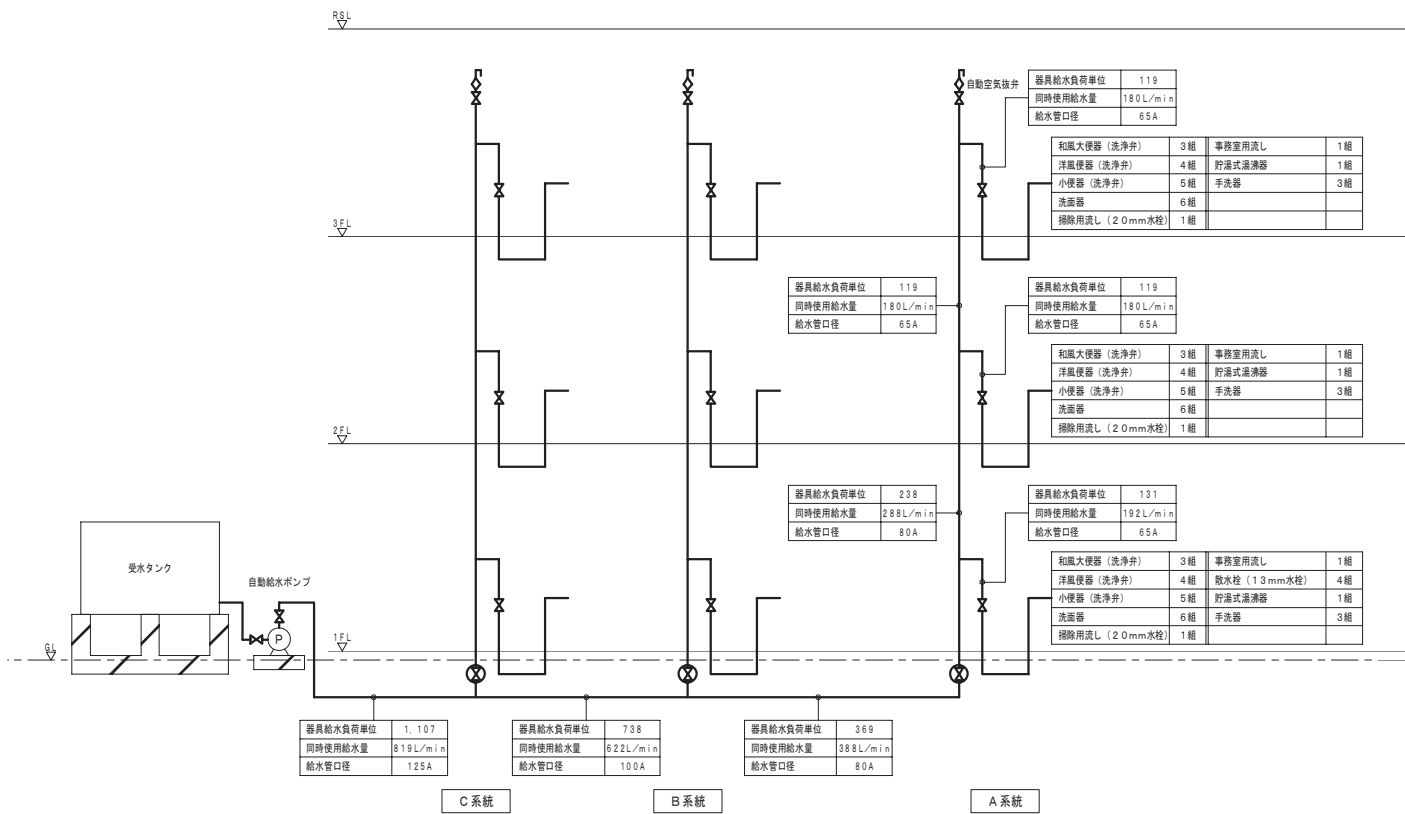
RSL

自動空気抜弁

| 器具給水負荷単位 | 119 |
|---|---|
| 同時使用給水量 | 180L/min |
| 給水管口径 | 65A |

| 和風大便器（洗浄弁） | 3組 | 事務室用流し | 1組 |
|---|---|---|---|
| 洋風便器（洗浄弁） | 4組 | 貯湯式湯沸器 | 1組 |
| 小便器（洗浄弁） | 5組 | 手洗器 | 3組 |
| 洗面器 | 6組 | | |
| 掃除用流し（20mm水栓） | 1組 | | |

3FL

| 器具給水負荷単位 | 119 |
|---|---|
| 同時使用給水量 | 180L/min |
| 給水管口径 | 65A |

| 器具給水負荷単位 | 119 |
|---|---|
| 同時使用給水量 | 180L/min |
| 給水管口径 | 65A |

| 和風大便器（洗浄弁） | 3組 | 事務室用流し | 1組 |
|---|---|---|---|
| 洋風便器（洗浄弁） | 4組 | 貯湯式湯沸器 | 1組 |
| 小便器（洗浄弁） | 5組 | 手洗器 | 3組 |
| 洗面器 | 6組 | | |
| 掃除用流し（20mm水栓） | 1組 | | |

2FL

| 器具給水負荷単位 | 238 |
|---|---|
| 同時使用給水量 | 288L/min |
| 給水管口径 | 80A |

| 器具給水負荷単位 | 131 |
|---|---|
| 同時使用給水量 | 192L/min |
| 給水管口径 | 65A |

| 和風大便器（洗浄弁） | 3組 | 事務室用流し | 1組 |
|---|---|---|---|
| 洋風便器（洗浄弁） | 4組 | 散水栓（13mm水栓） | 4組 |
| 小便器（洗浄弁） | 5組 | 貯湯式湯沸器 | 1組 |
| 洗面器 | 6組 | 手洗器 | 3組 |
| 掃除用流し（20mm水栓） | 1組 | | |

受水タンク

自動給水ポンプ

P

1FL

GL

| 器具給水負荷単位 | 1,107 |
|---|---|
| 同時使用給水量 | 819L/min |
| 給水管口径 | 125A |

| 器具給水負荷単位 | 738 |
|---|---|
| 同時使用給水量 | 622L/min |
| 給水管口径 | 100A |

| 器具給水負荷単位 | 369 |
|---|---|
| 同時使用給水量 | 388L/min |
| 給水管口径 | 80A |

C系統

B系統

A系統